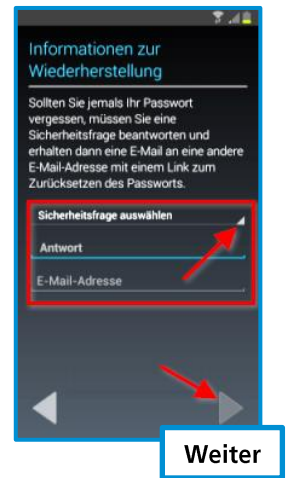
Informationen zur Wiederherstellung

Sollten Sie jemals Ihr Passwort vergessen, müssen Sie eine Sicherheitsfrage beantworten und erhalten dann eine E-Mail an eine andere E-Mail-Adresse mit einem Link zum Zurücksetzen des Passworts.

Sicherheitsfrage auswählen

Antwort

E-Mail-Adresse

Weiter